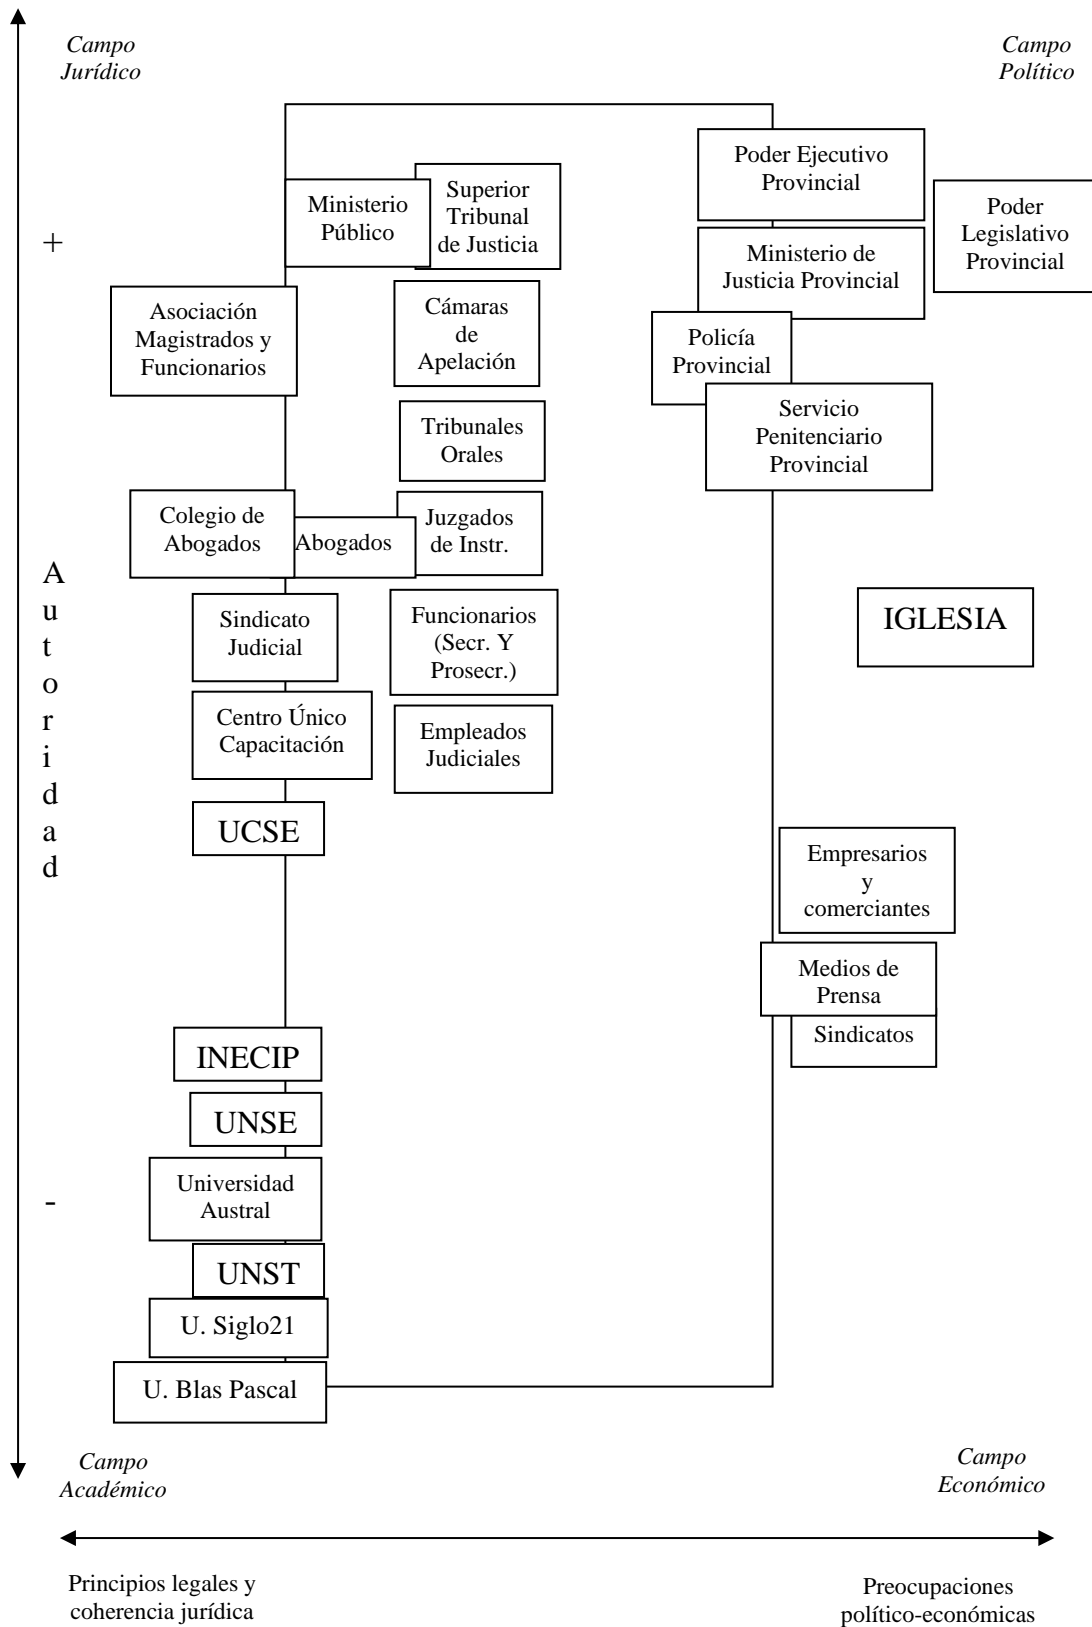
Campo Jurídico

Campo Político

+

Ministerio Público

Superior Tribunal de Justicia

Poder Ejecutivo Provincial

Poder Legislativo Provincial

Ministerio de Justicia Provincial

Asociación Magistrados y Funcionarios

Cámaras de Apelación

Policía Provincial

Servicio Penitenciario Provincial

Tribunales Orales

Colegio de Abogados

Abogados

Juzgados de Instr.

A
u
t
o
r
i
d
a
d

Sindicato Judicial

Funcionarios (Secr. Y Prosecr.)

IGLESIA

Centro Único Capacitación

Empleados Judiciales

UCSE

Empresarios y comerciantes

Medios de Prensa

Sindicatos

INECIP

UNSE

Universidad Austral

-

UNST

U. Siglo21

U. Blas Pascal

Campo Académico

Campo Económico

Principios legales y coherencia jurídica

Preocupaciones político-económicas